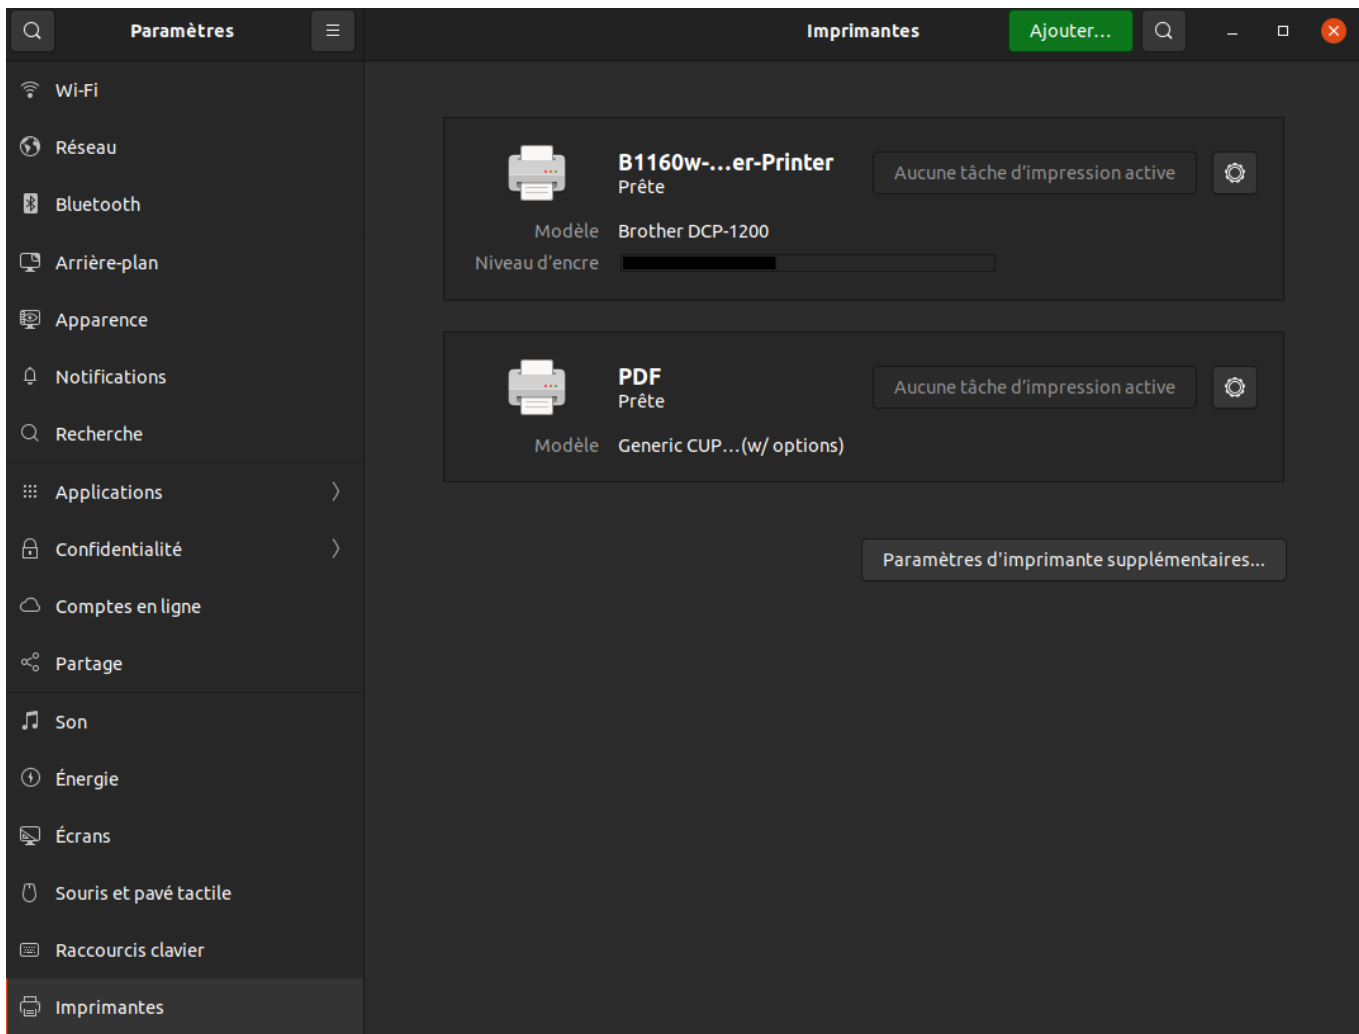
Paramètres

Wi-Fi
Réseau
Bluetooth
Arrière-plan
Apparence
Notifications
Recherche
Applications
Confidentialité
Comptes en ligne
Partage
Son
Énergie
Écrans
Souris et pavé tactile
Raccourcis clavier
Imprimantes

Imprimantes

Ajouter…

B1160w-…er-Printer
Prête
Aucune tâche d'impression active
Modèle Brother DCP-1200
Niveau d'encre

PDF
Prête
Aucune tâche d'impression active
Modèle Generic CUP…(w/ options)

Paramètres d'imprimante supplémentaires…